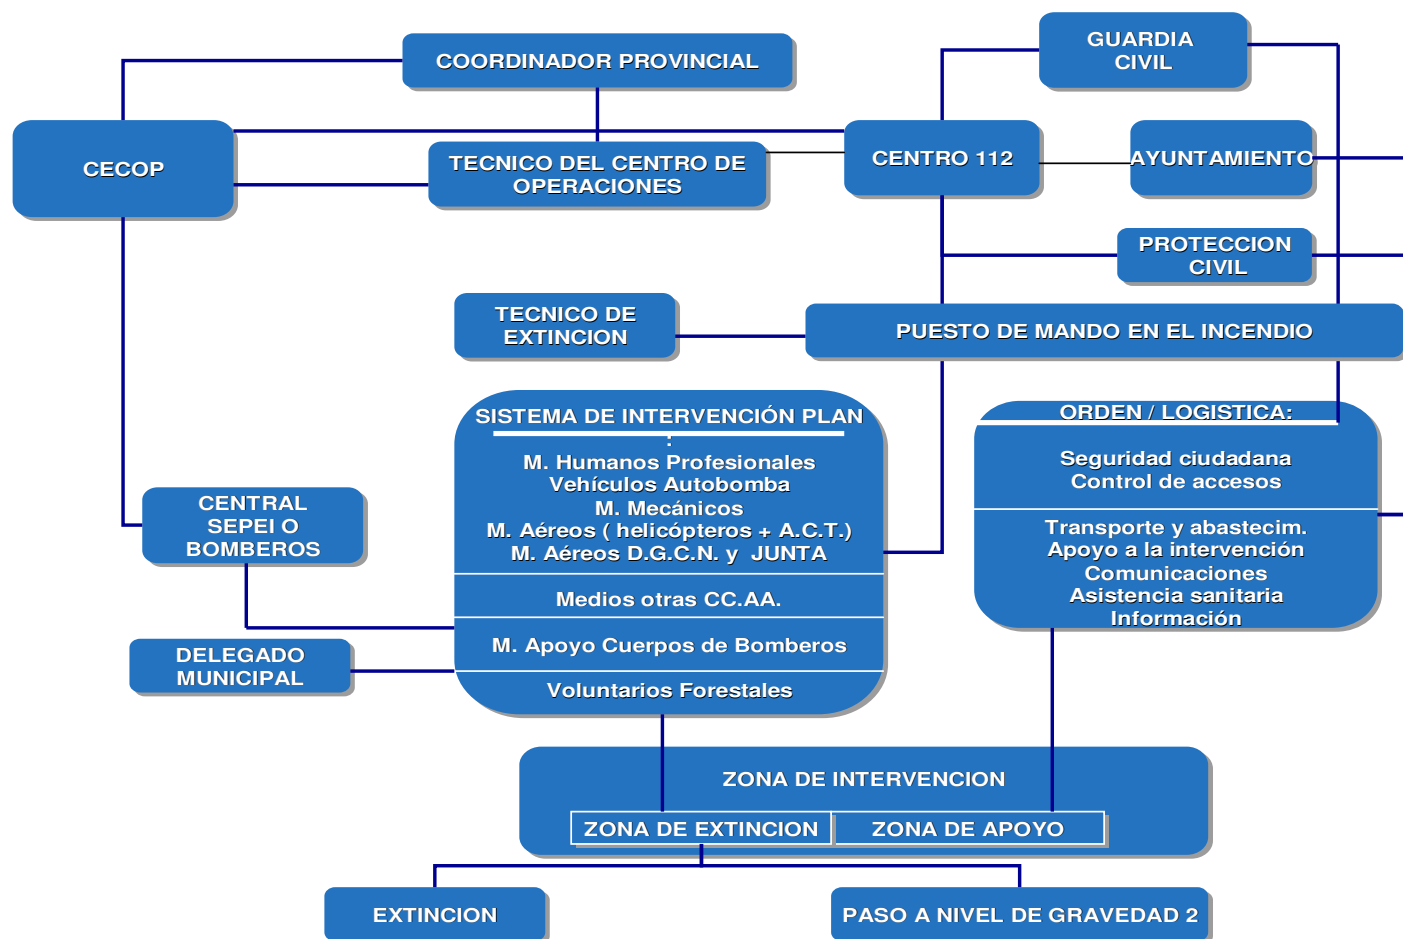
COORDINADOR PROVINCIAL

GUARDIA CIVIL

CECOP

TECNICO DEL CENTRO DE OPERACIONES

CENTRO 112

AYUNTAMIENTO

PROTECCION CIVIL

TECNICO DE EXTINCION

PUESTO DE MANDO EN EL INCENDIO

SISTEMA DE INTERVENCIÓN PLAN :
M. Humanos Profesionales
Vehículos Autobomba
M. Mecánicos
M. Aéreos ( helicópteros + A.C.T.)
M. Aéreos D.G.C.N. y JUNTA

Medios otras CC.AA.

M. Apoyo Cuerpos de Bomberos

Voluntarios Forestales

ORDEN / LOGISTICA:
Seguridad ciudadana
Control de accesos

Transporte y abastecim.
Apoyo a la intervención
Comunicaciones
Asistencia sanitaria
Información

CENTRAL SEPEI O BOMBEROS

DELEGADO MUNICIPAL

ZONA DE INTERVENCION

ZONA DE EXTINCION

ZONA DE APOYO

EXTINCION

PASO A NIVEL DE GRAVEDAD 2